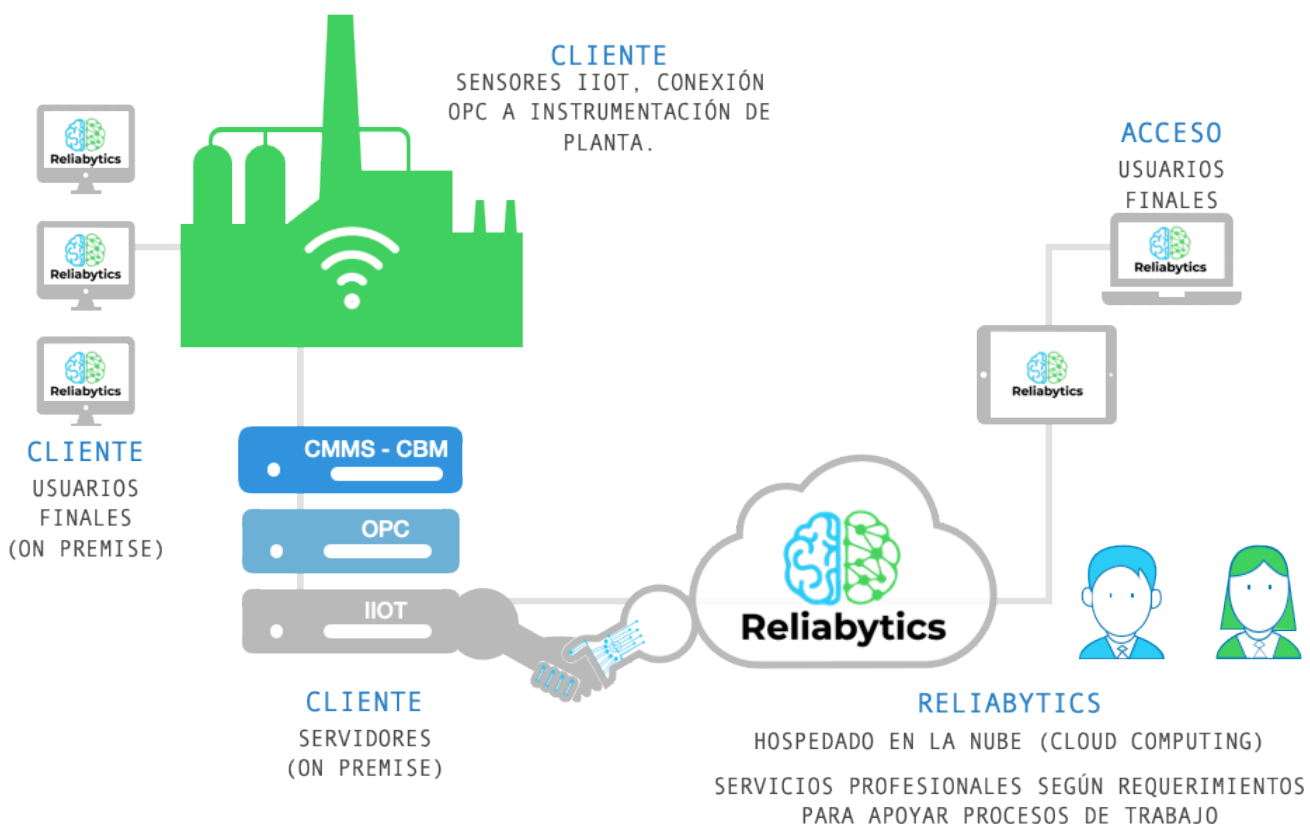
CLIENTE
SENSORES IIOT, CONEXIÓN OPC A INSTRUMENTACIÓN DE PLANTA.

Reliabytics

Reliabytics

Reliabytics

ACCESO
USUARIOS FINALES

Reliabytics

Reliabytics

CLIENTE
USUARIOS FINALES (ON PREMISE)

CMMS - CBM

OPC

IIOT

Reliabytics

CLIENTE
SERVIDORES (ON PREMISE)

RELIABYTICS
HOSPEDADO EN LA NUBE (CLOUD COMPUTING)

SERVICIOS PROFESIONALES SEGÚN REQUERIMIENTOS PARA APOYAR PROCESOS DE TRABAJO